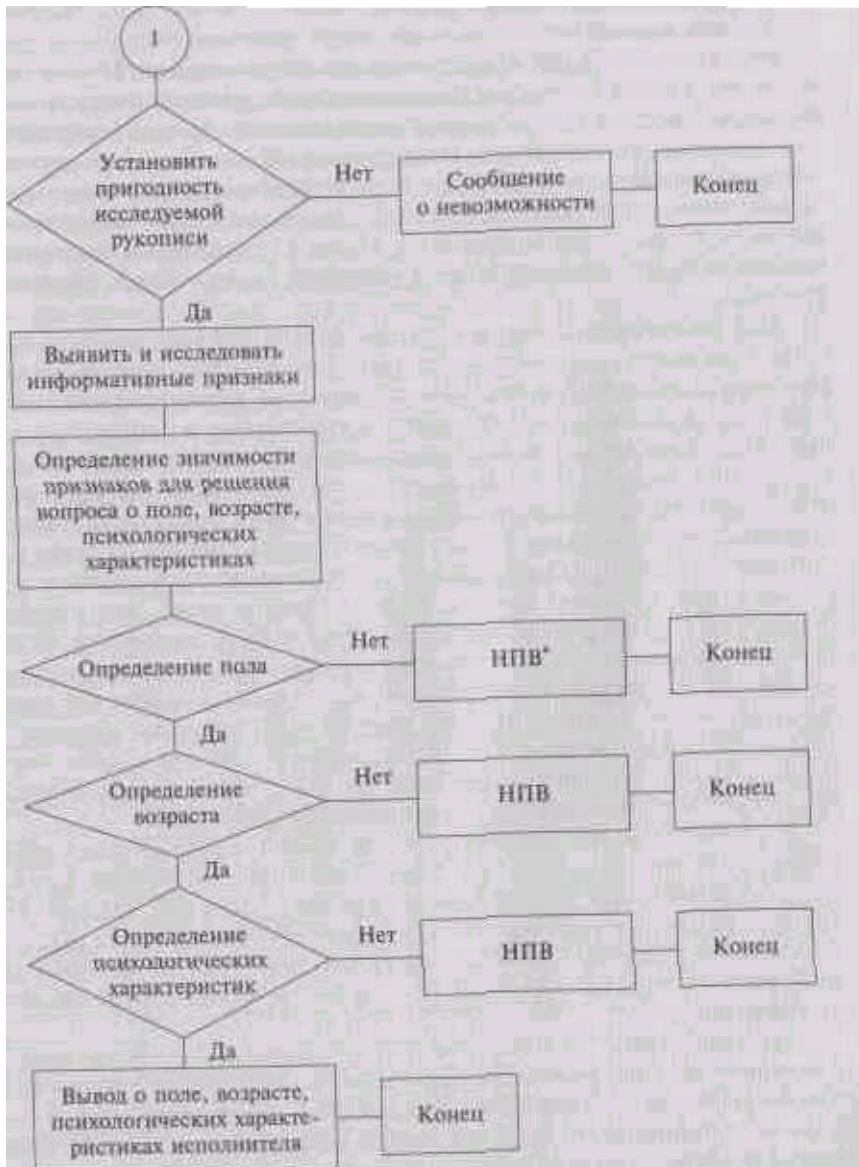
1

Установить пригодность исследуемой рукописи

Нет

Сообщение о невозможности

Конец

Да

Выявить и исследовать информативные признаки

Определение значимости признаков для решения вопроса о поле, возрасте, психологических характеристиках

Определение пола

Нет

НПВ*

Конец

Да

Определение возраста

Нет

НПВ

Конец

Да

Определение психологических характеристик

Нет

НПВ

Конец

Да

Вывод о поле, возрасте, психологических характеристиках исполнителя

Конец